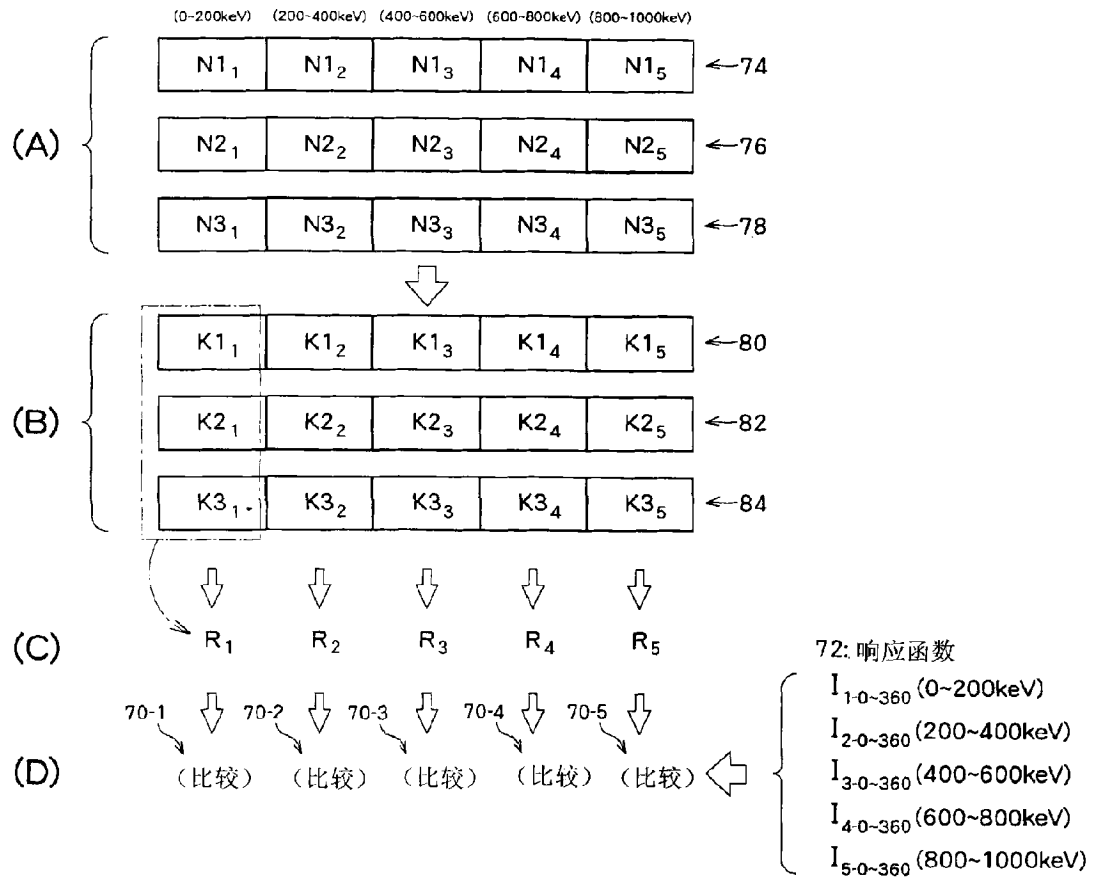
(0~200keV) (200~400keV) (400~600keV) (600~800keV) (800~1000keV)

(A)

| $N1_1$ | $N1_2$ | $N1_3$ | $N1_4$ | $N1_5$ |
|---|---|---|---|---|
| $N2_1$ | $N2_2$ | $N2_3$ | $N2_4$ | $N2_5$ |
| $N3_1$ | $N3_2$ | $N3_3$ | $N3_4$ | $N3_5$ |

74
76
78

(B)

| $K1_1$ | $K1_2$ | $K1_3$ | $K1_4$ | $K1_5$ |
|---|---|---|---|---|
| $K2_1$ | $K2_2$ | $K2_3$ | $K2_4$ | $K2_5$ |
| $K3_1$ | $K3_2$ | $K3_3$ | $K3_4$ | $K3_5$ |

80
82
84

(C) $R_1$ $R_2$ $R_3$ $R_4$ $R_5$

72: 响应函数
$I_{1\text{-}0\sim360}$ (0~200keV)
$I_{2\text{-}0\sim360}$ (200~400keV)
$I_{3\text{-}0\sim360}$ (400~600keV)
$I_{4\text{-}0\sim360}$ (600~800keV)
$I_{5\text{-}0\sim360}$ (800~1000keV)

70-1 70-2 70-3 70-4 70-5

(D) （比较） （比较） （比较） （比较） （比较）